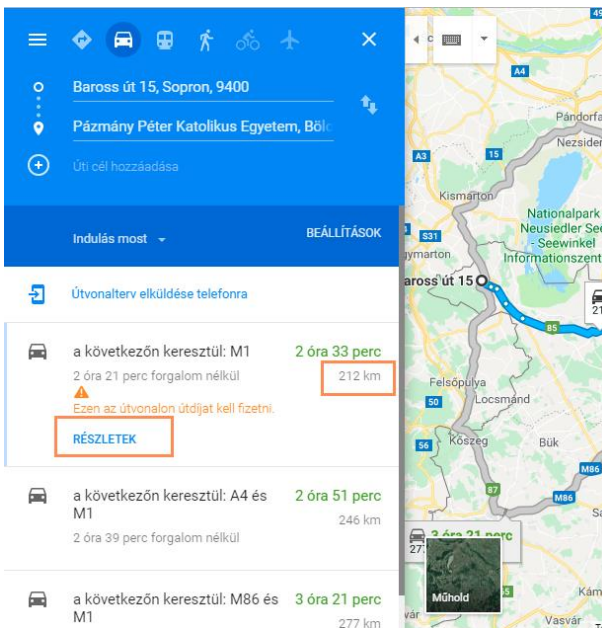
Baross út 15, Sopron, 9400

Pázmány Péter Katolikus Egyetem, Bölc

Úti cél hozzáadása

Indulás most

BEÁLLÍTÁSOK

Útvonalterv elküldése telefonra

a következőn keresztül: M1
2 óra 33 perc
2 óra 21 perc forgalom nélkül
212 km
Ezen az útvonalon útdíjat kell fizetni.
RÉSZLETEK

a következőn keresztül: A4 és M1
2 óra 51 perc
246 km
2 óra 39 perc forgalom nélkül

a következőn keresztül: M86 és M1
3 óra 21 perc
277 km

A4
Pándorf
Nezsider
A3
15
Kismarton
Nationalpark Neusiedler See - Seewinkel Informationszent
S31
ymarton
Baross út 15
85
Felsőpulya
50
Locsmánd
56
Kőszeg
Bük
87
M86
3 óra 21 perc
Műhold
Vasvár